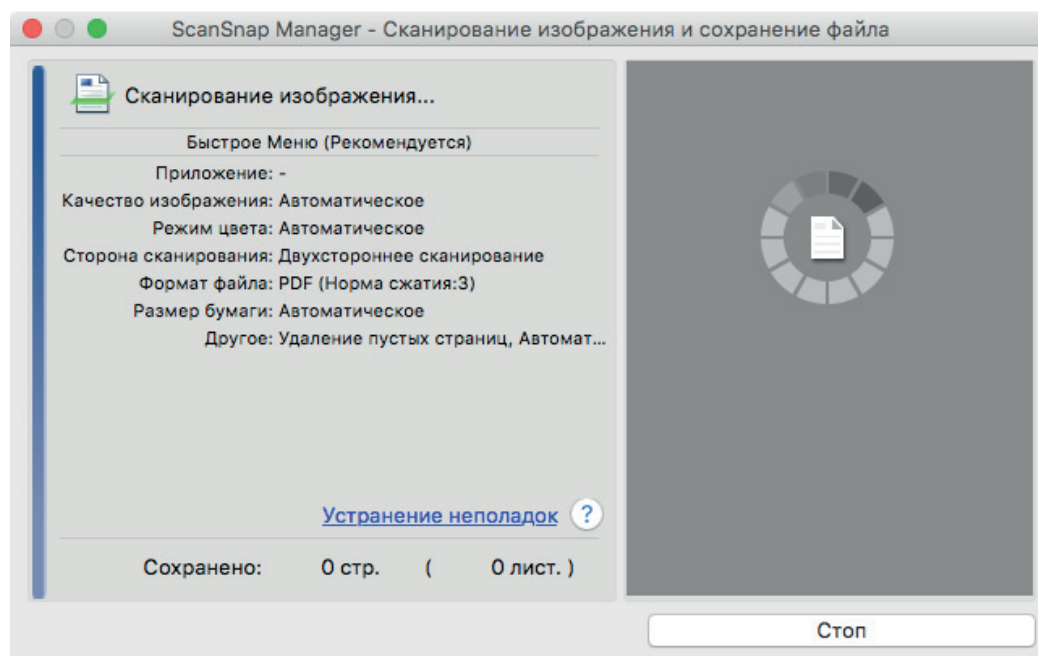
ScanSnap Manager - Сканирование изображения и сохранение файла

Сканирование изображения...

Быстрое Меню (Рекомендуется)

Приложение: -
Качество изображения: Автоматическое
Режим цвета: Автоматическое
Сторона сканирования: Двухстороннее сканирование
Формат файла: PDF (Норма сжатия:3)
Размер бумаги: Автоматическое
Другое: Удаление пустых страниц, Автомат...

Устранение неполадок ?

Сохранено: 0 стр. ( 0 лист. )

Стоп